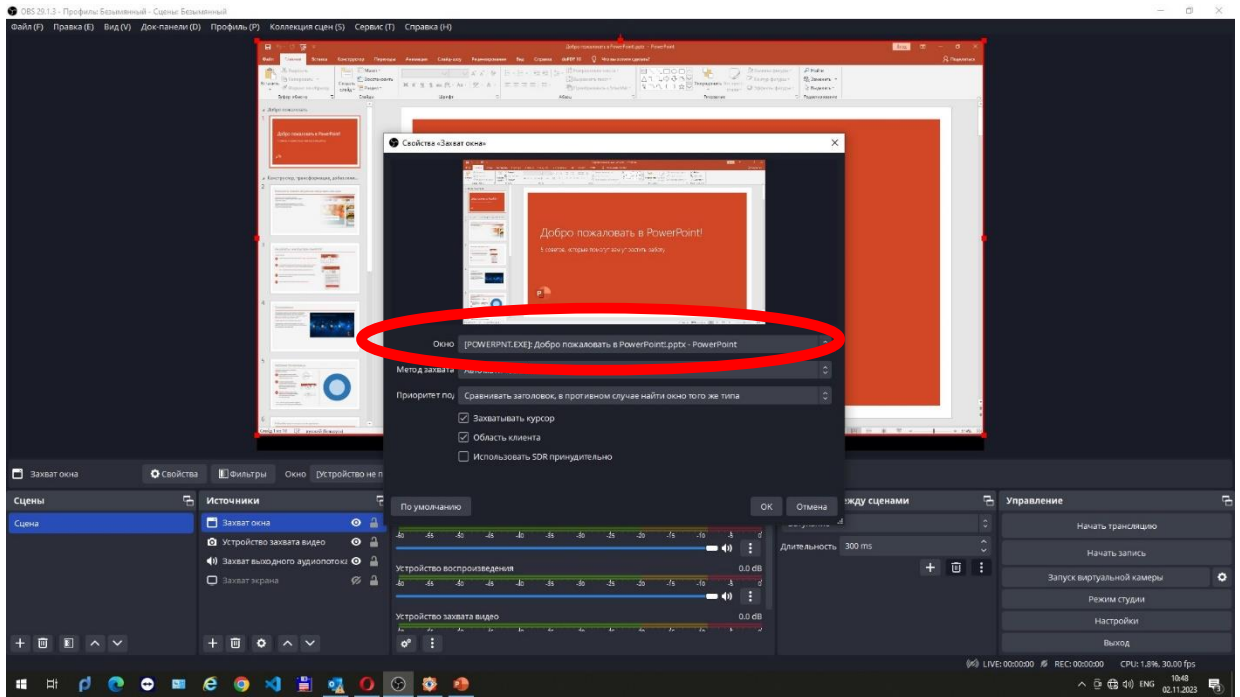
OBS 29.1.3 - Профиль: Безымянный - Сцены: Безымянный

Файл (F) Правка (E) Вид (V) Док-панели (D) Профиль (P) Коллекция сцен (S) Сервис (T) Справка (H)

Добро пожаловать в PowerPoint - PowerPoint

Свойства «Захват окна»

Добро пожаловать в PowerPoint!

Окно [POWERPNT.EXE]: Добро пожаловать в PowerPoint!.pptx - PowerPoint

Метод захвата

Приоритет по Сравнивать заголовок, в противном случае найти окно того же типа

Захватывать курсор

Область клиента

Использовать SDR принудительно

По умолчанию

OK Отмена

Захват окна Свойства Фильтры Окно [Устройство не п

Сцены

Сцена

Источники

Захват окна

Устройство захвата видео

Захват выходного аудиопотока

Захват экрана

Устройство воспроизведения 0.0 dB

Устройство захвата видео 0.0 dB

жду сценами

Длительность 300 ms

Управление

Начать трансляцию

Начать запись

Запуск виртуальной камеры

Режим студии

Настройки

Выход

LIVE: 00:00:00 REC: 00:00:00 CPU: 1.8%, 30.00 fps

ENG 10:48 02.11.2023